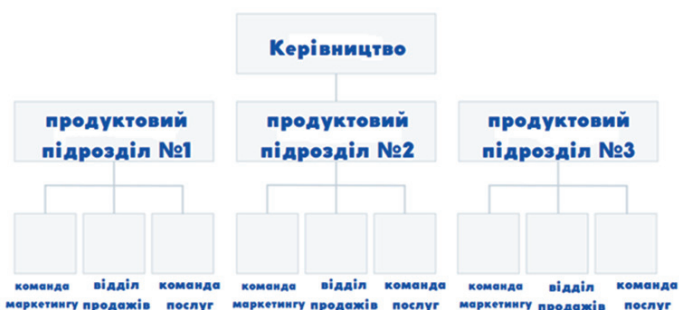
Керівництво

продуктовий підрозділ №1

продуктовий підрозділ №2

продуктовий підрозділ №3

команда маркетингу

відділ продажів

команда послуг

команда маркетингу

відділ продажів

команда послуг

команда маркетингу

відділ продажів

команда послуг